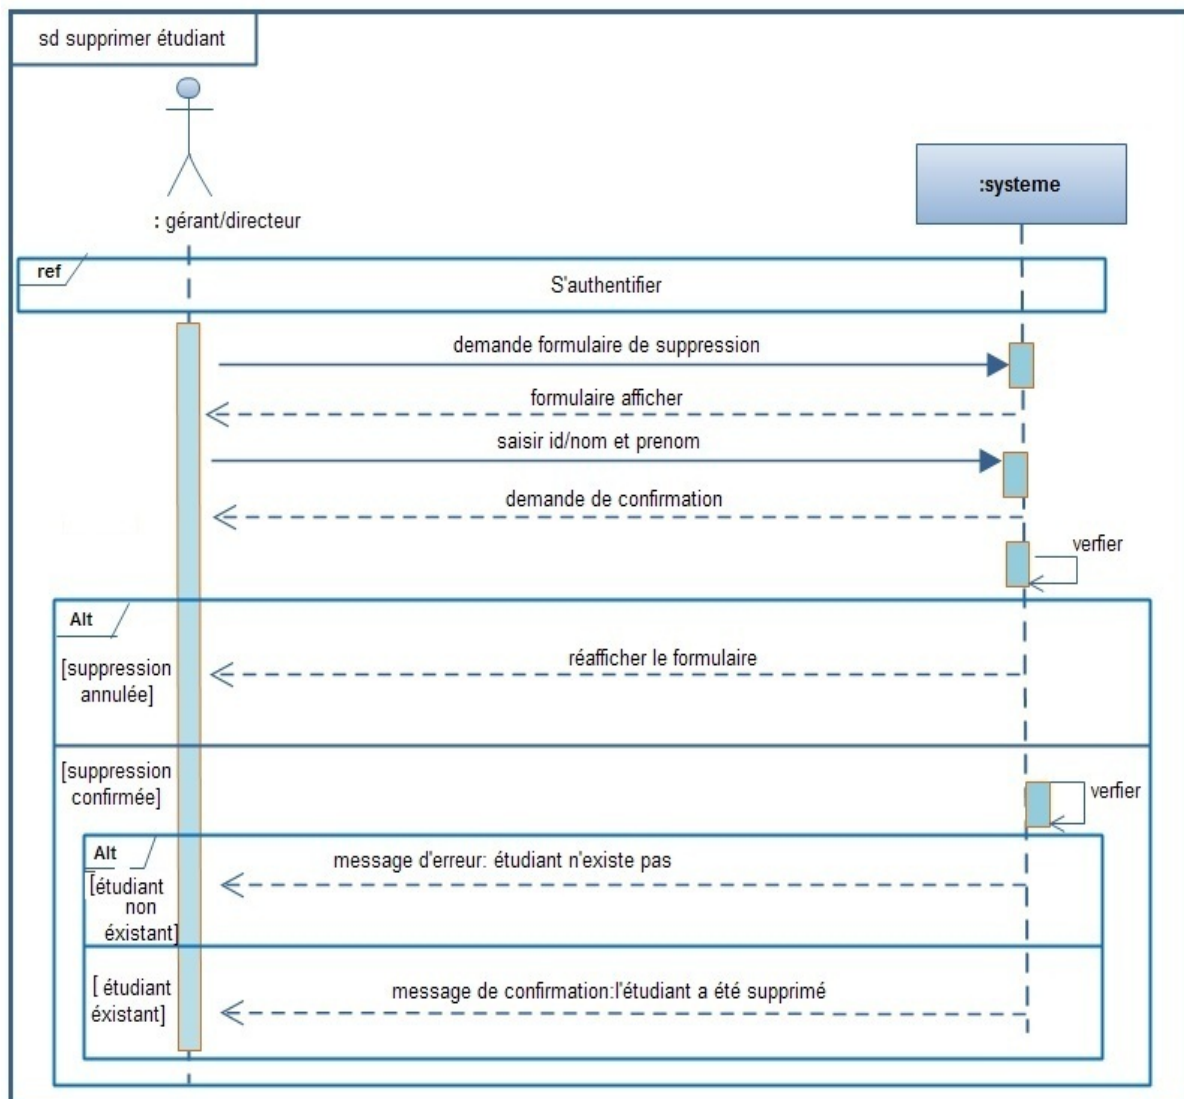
sd supprimer étudiant

: gérant/directeur

:systeme

ref

S'authentifier

demande formulaire de suppression

formulaire afficher

saisir id/nom et prenom

demande de confirmation

verfier

Alt

[suppression annulée]

réafficher le formulaire

[suppression confirmée]

verfier

Alt

[étudiant non éxistant]

message d'erreur: étudiant n'existe pas

[ étudiant éxistant]

message de confirmation:l'étudiant a été supprimé